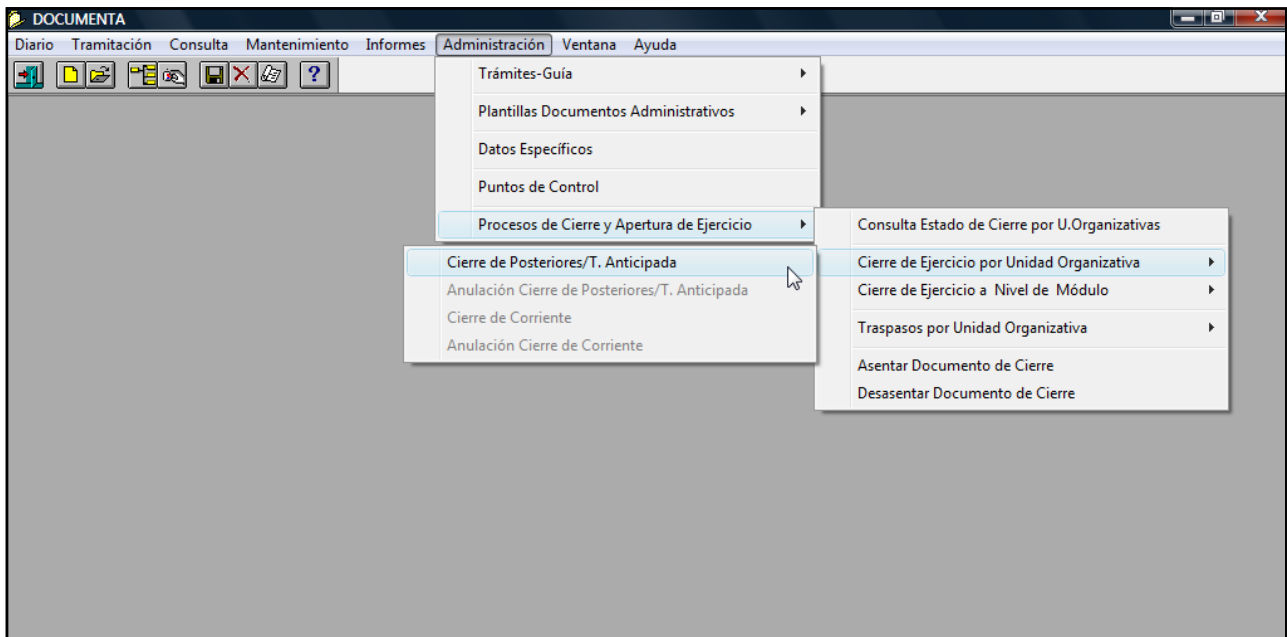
DOCUMENTA

Diario Tramitación Consulta Mantenimiento Informes Administración Ventana Ayuda

Trámites-Guía
Plantillas Documentos Administrativos
Datos Específicos
Puntos de Control
Procesos de Cierre y Apertura de Ejercicio

Consulta Estado de Cierre por U.Organizativas
Cierre de Ejercicio por Unidad Organizativa
Cierre de Ejercicio a Nivel de Módulo
Traspasos por Unidad Organizativa
Asentar Documento de Cierre
Desasentar Documento de Cierre

Cierre de Posteriores/T. Anticipada
Anulación Cierre de Posteriores/T. Anticipada
Cierre de Corriente
Anulación Cierre de Corriente